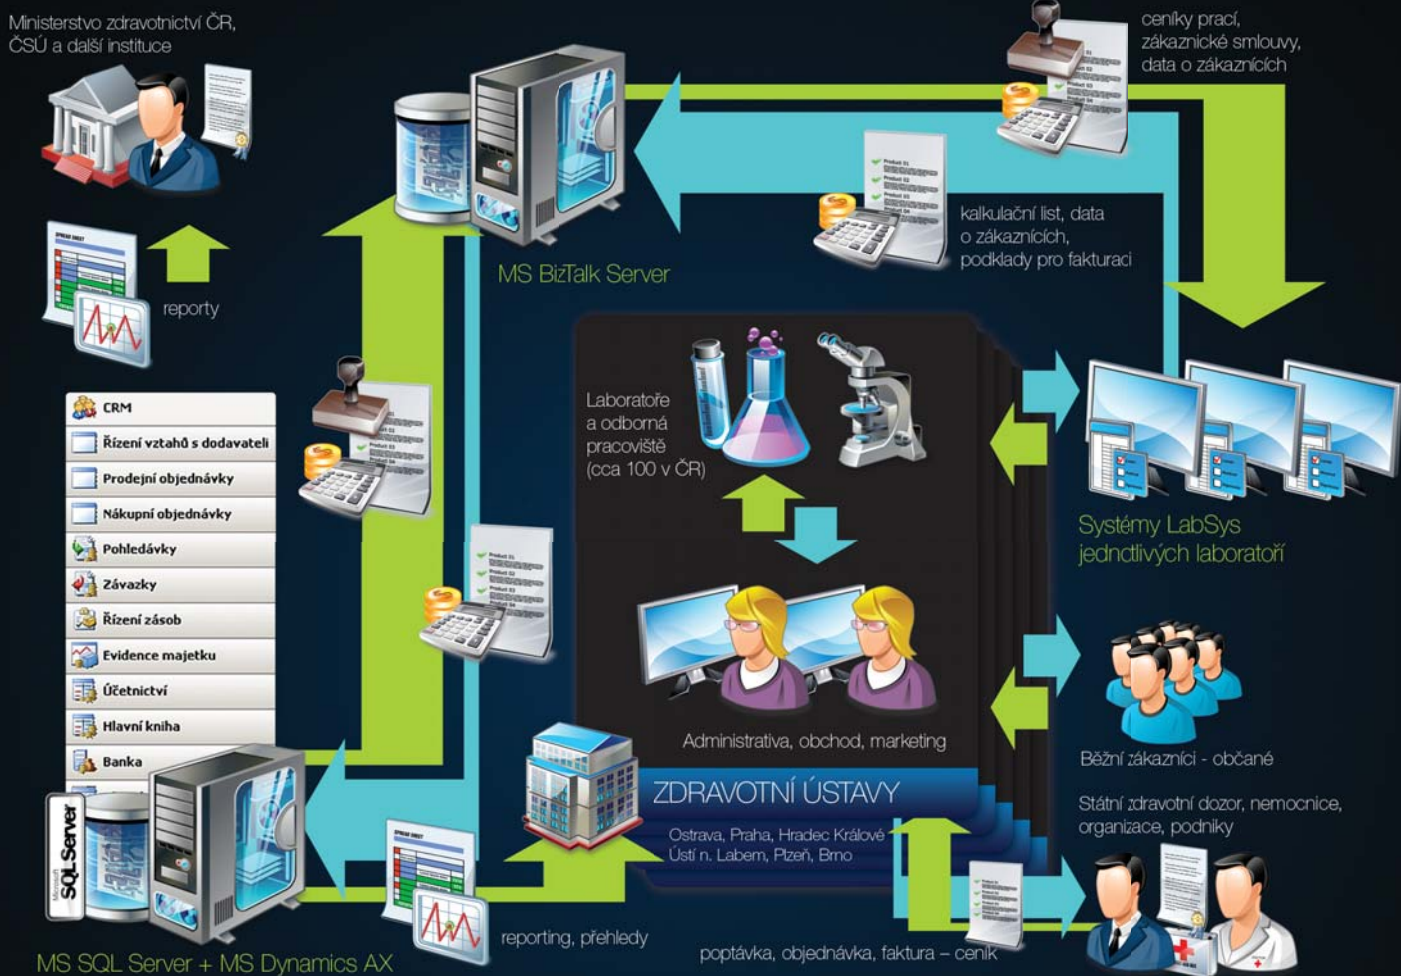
Ministerstvo zdravotnictví ČR, ČSÚ a další instituce

ceníky prací, zákaznické smlouvy, data o zákaznících

reporty

MS BizTalk Server

kalkulační list, data o zákaznících, podklady pro fakturaci

Laboratoře a odborná pracoviště (cca 100 v ČR)

Systémy LabSys jedntlivých laboratoří

CRM
Řízení vztahů s dodavateli
Prodejní objednávky
Nákupní objednávky
Pohledávky
Závazky
Řízení zásob
Evidence majetku
Účetnictví
Hlavní kniha
Banka

Administrativa, obchod, marketing

Běžní zákazníci - občané

ZDRAVOTNÍ ÚSTAVY
Ostrava, Praha, Hradec Králové
Ústí n. Labem, Plzeň, Brno

Státní zdravotní dozor, nemocnice, organizace, podniky

Microsoft SQL Server

MS SQL Server + MS Dynamics AX

reporting, přehledy

poptávka, objednávka, faktura – ceník